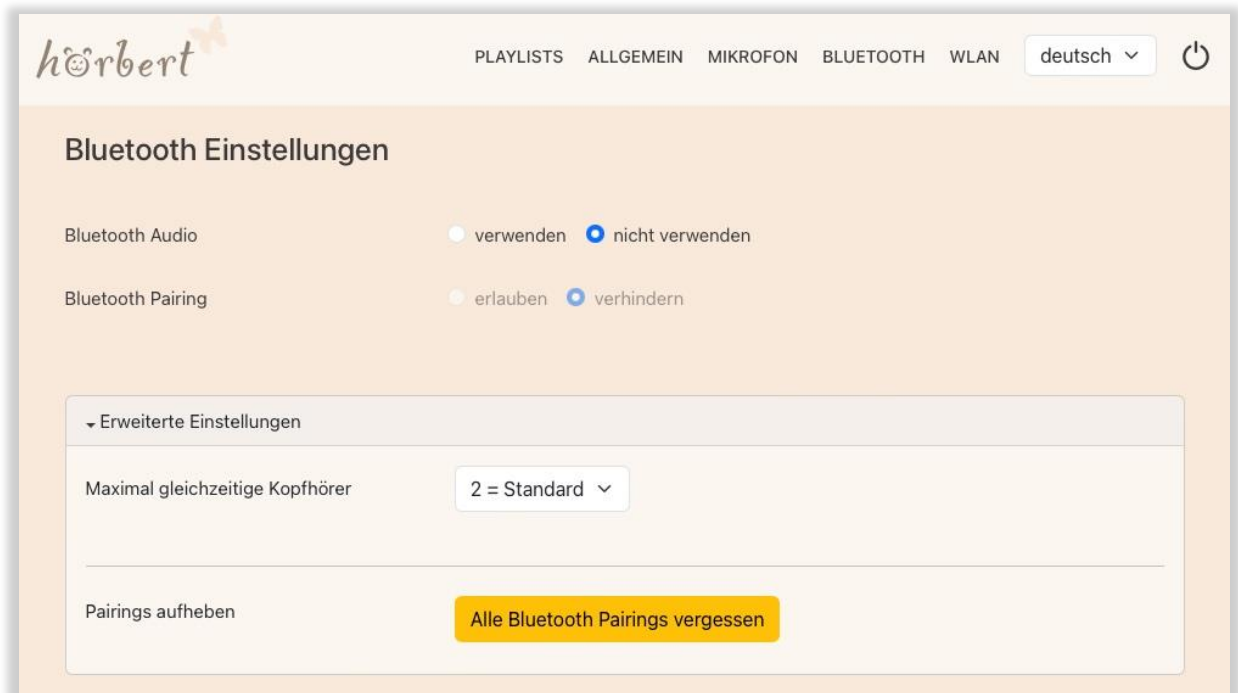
hörbert

PLAYLISTS ALLGEMEIN MIKROFON BLUETOOTH WLAN deutsch

Bluetooth Einstellungen

Bluetooth Audio verwenden nicht verwenden

Bluetooth Pairing erlauben verhindern

Erweiterte Einstellungen

Maximal gleichzeitige Kopfhörer 2 = Standard

Pairings aufheben Alle Bluetooth Pairings vergessen